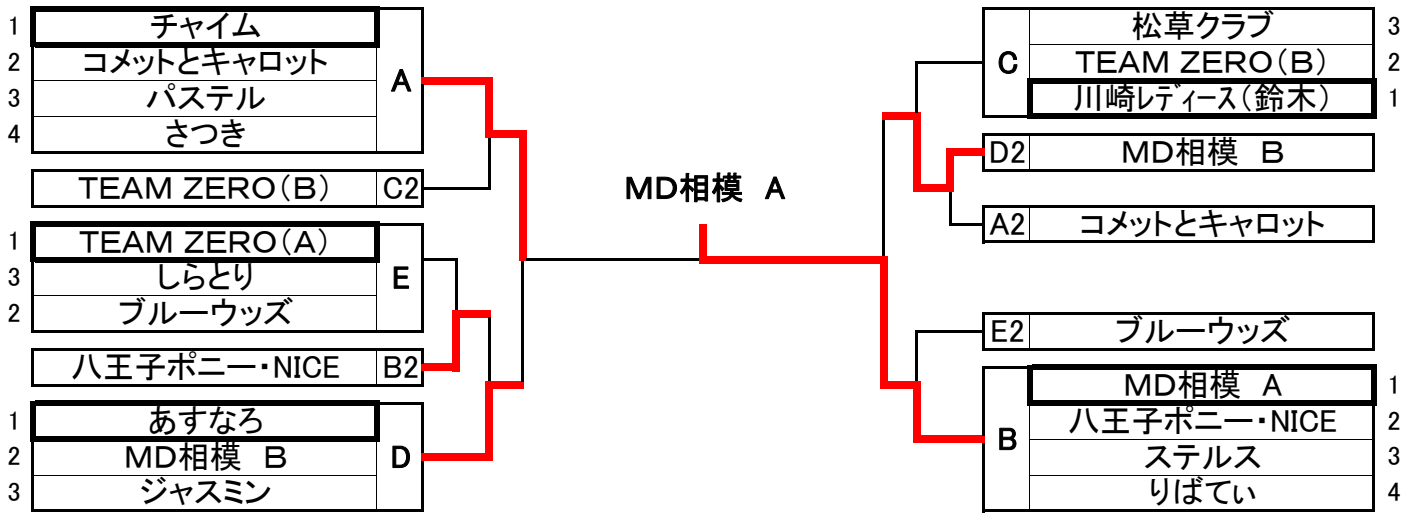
1 チャイム
2 コメットとキャロット
3 パステル
4 さつき
A

TEAM ZERO（B） C2

1 TEAM ZERO（A）
3 しらとり
2 ブルーウッズ
E

八王子ポニー・NICE B2

1 あすなろ
2 MD相模 B
3 ジャスミン
D

MD相模 A

C
松草クラブ 3
TEAM ZERO（B） 2
川崎レディース（鈴木） 1

D2 MD相模 B

A2 コメットとキャロット

E2 ブルーウッズ

B
MD相模 A 1
八王子ポニー・NICE 2
ステルス 3
りばてぃ 4